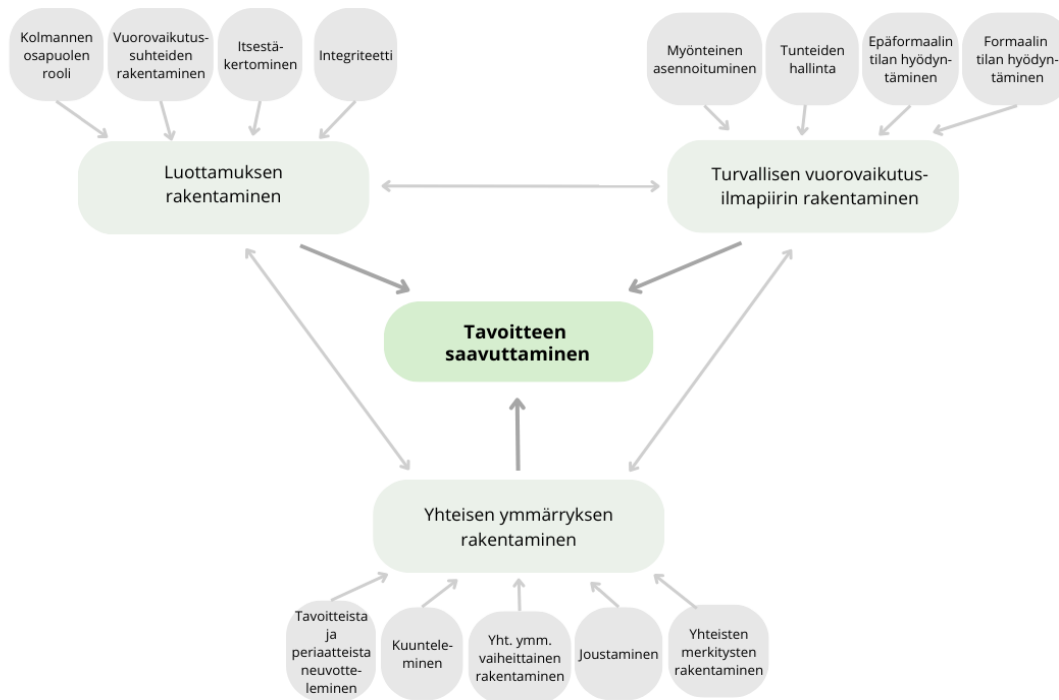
Kolmannen osapuolen rooli

Vuorovaikutussuhteiden rakentaminen

Itsestäkertominen

Integriteetti

Myönteinen asennoituminen

Tunteiden hallinta

Epäformaalin tilan hyödyntäminen

Formaalin tilan hyödyntäminen

Luottamuksen rakentaminen

Turvallisen vuorovaikutusilmapiirin rakentaminen

**Tavoitteen saavuttaminen**

Yhteisen ymmärryksen rakentaminen

Tavoitteista ja periaatteista neuvotteleminen

Kuunteleminen

Yht. ymm. vaiheittainen rakentaminen

Joustaminen

Yhteisten merkitysten rakentaminen